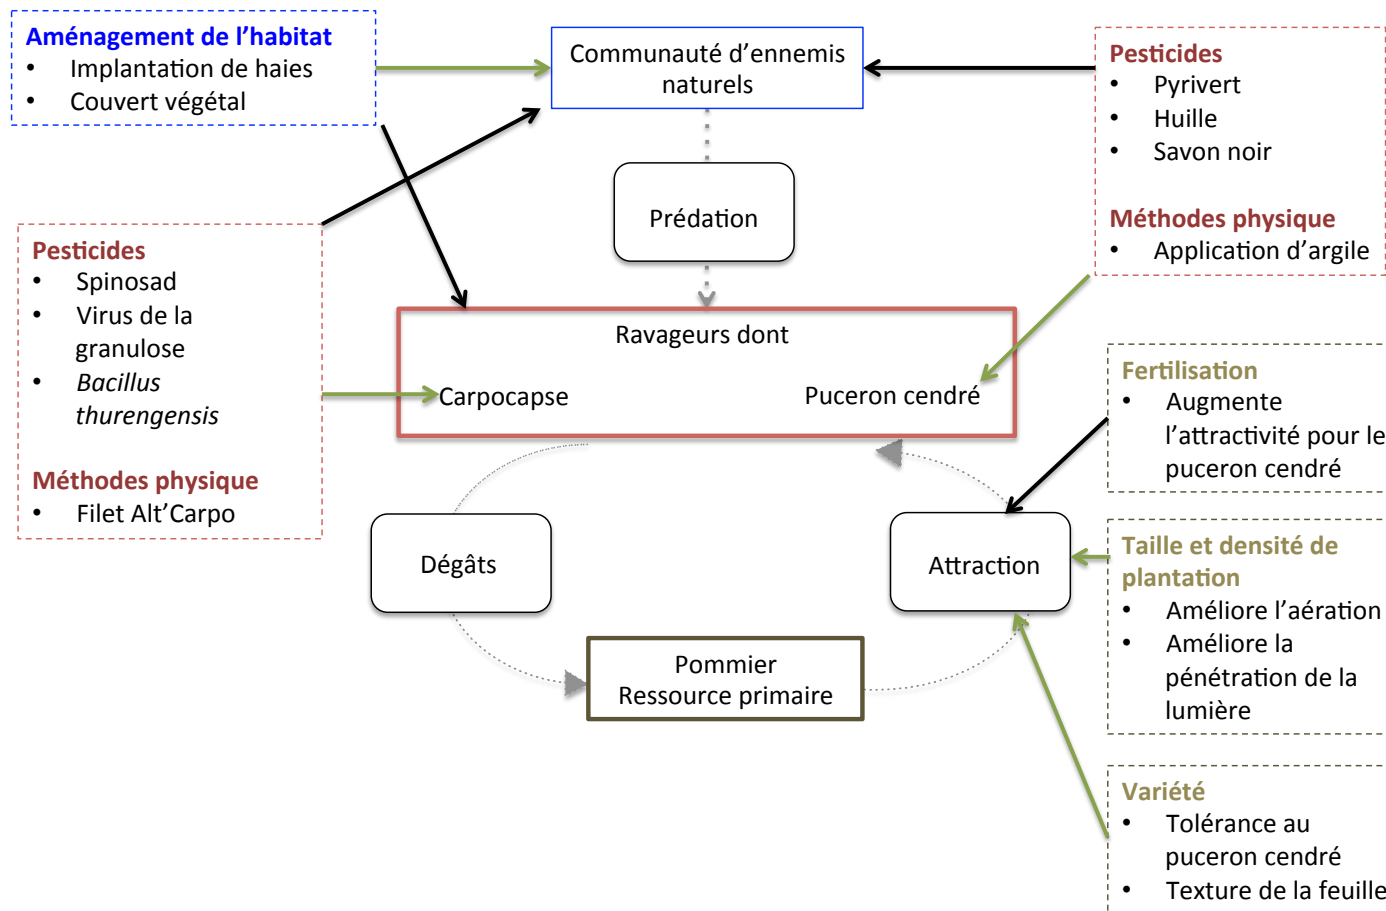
Aménagement de l'habitat
• Implantation de haies
• Couvert végétal

Communauté d'ennemis naturels

Pesticides
• Pyrivert
• Huille
• Savon noir

Méthodes physique
• Application d'argile

Prédation

Pesticides
• Spinosad
• Virus de la granulose
• *Bacillus thurengensis*

Méthodes physique
• Filet Alt'Carpo

Ravageurs dont
Carpocapse
Puceron cendré

Fertilisation
• Augmente l'attractivité pour le puceron cendré

Dégâts

Attraction

Taille et densité de plantation
• Améliore l'aération
• Améliore la pénétration de la lumière

Pommier
Ressource primaire

Variété
• Tolérance au puceron cendré
• Texture de la feuille